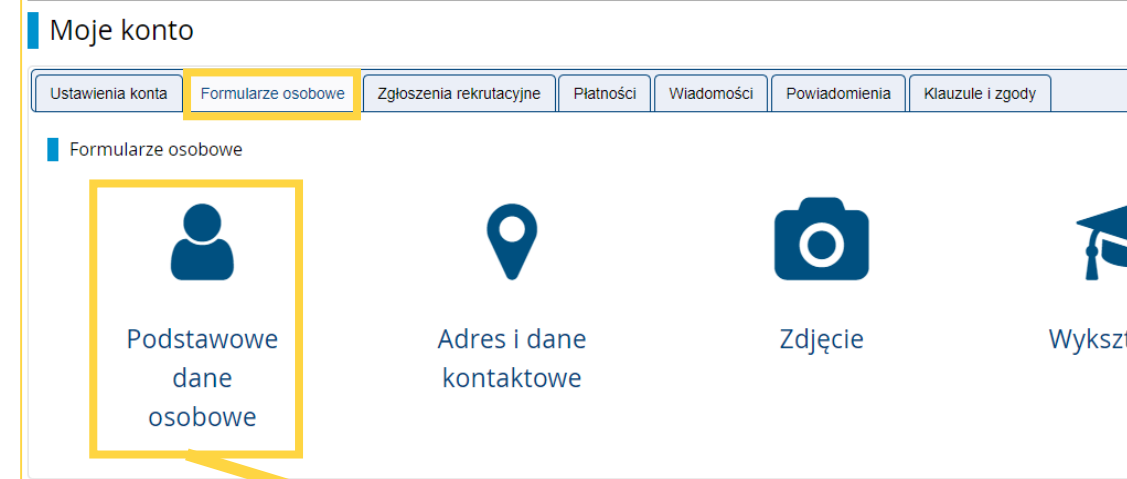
Moje konto

Ustawienia konta | Formularze osobowe | Zgłoszenia rekrutacyjne | Płatności | Wiadomości | Powiadomienia | Klauzule i zgody

Formularze osobowe

Podstawowe dane osobowe

Adres i dane kontaktowe

Zdjęcie

Wykszt